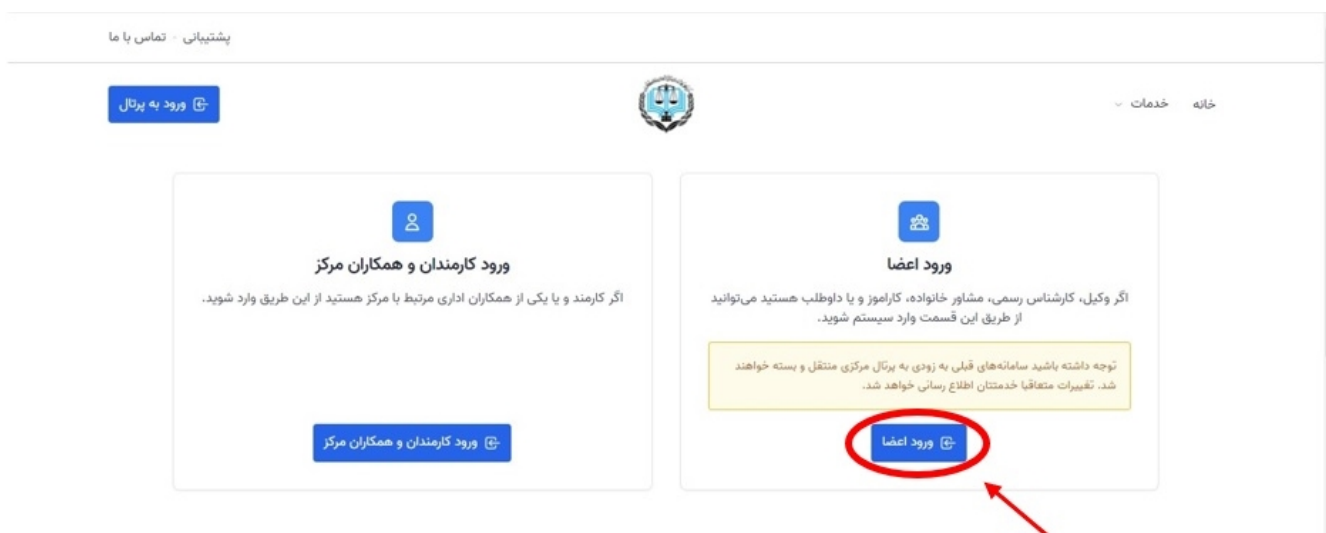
پشتیبانی - تماس با ما

خانه خدمات

ورود به پرتال

ورود اعضا

اگر وکیل، کارشناس رسمی، مشاور خانواده، کارآموز و یا داوطلب هستید می‌توانید از طریق این قسمت وارد سیستم شوید.

توجه داشته باشید سامانه‌های قبلی به زودی به پرتال مرکزی منتقل و بسته خواهند شد. تغییرات متعاقبا خدمتتان اطلاع رسانی خواهد شد.

ورود اعضا

ورود کارمندان و همکاران مرکز

اگر کارمند و یا یکی از همکاران اداری مرتبط با مرکز هستید از این طریق وارد شوید.

ورود کارمندان و همکاران مرکز